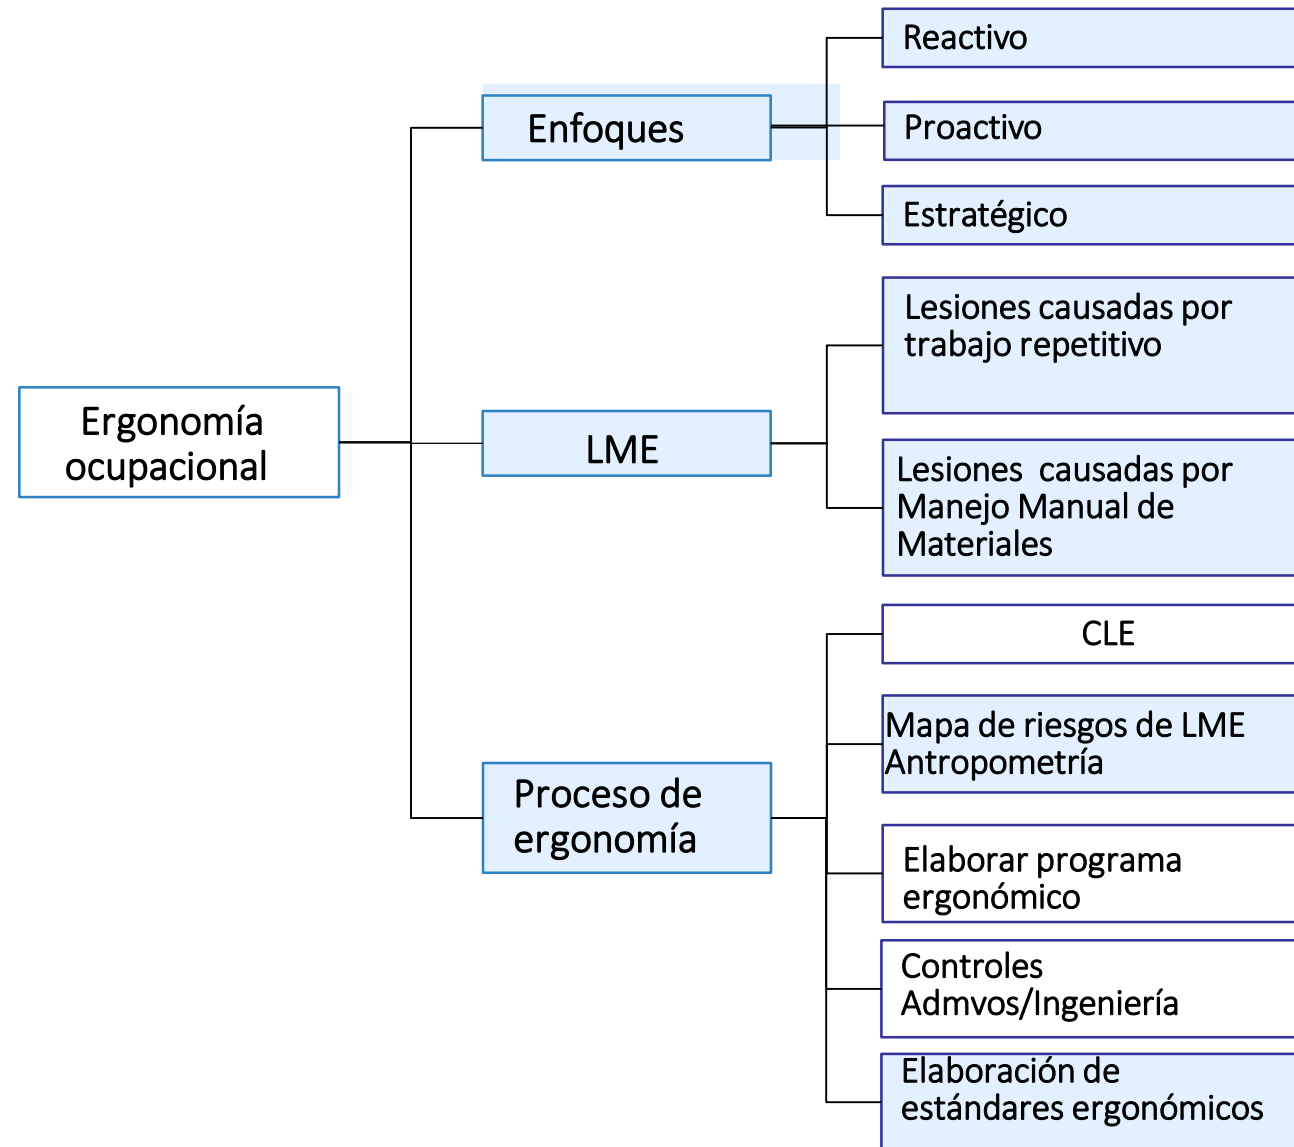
Ergonomía ocupacional

Enfoques

Reactivo

Proactivo

Estratégico

LME

Lesiones causadas por trabajo repetitivo

Lesiones causadas por Manejo Manual de Materiales

Proceso de ergonomía

CLE

Mapa de riesgos de LME Antropometría

Elaborar programa ergonómico

Controles Admvos/Ingeniería

Elaboración de estándares ergonómicos